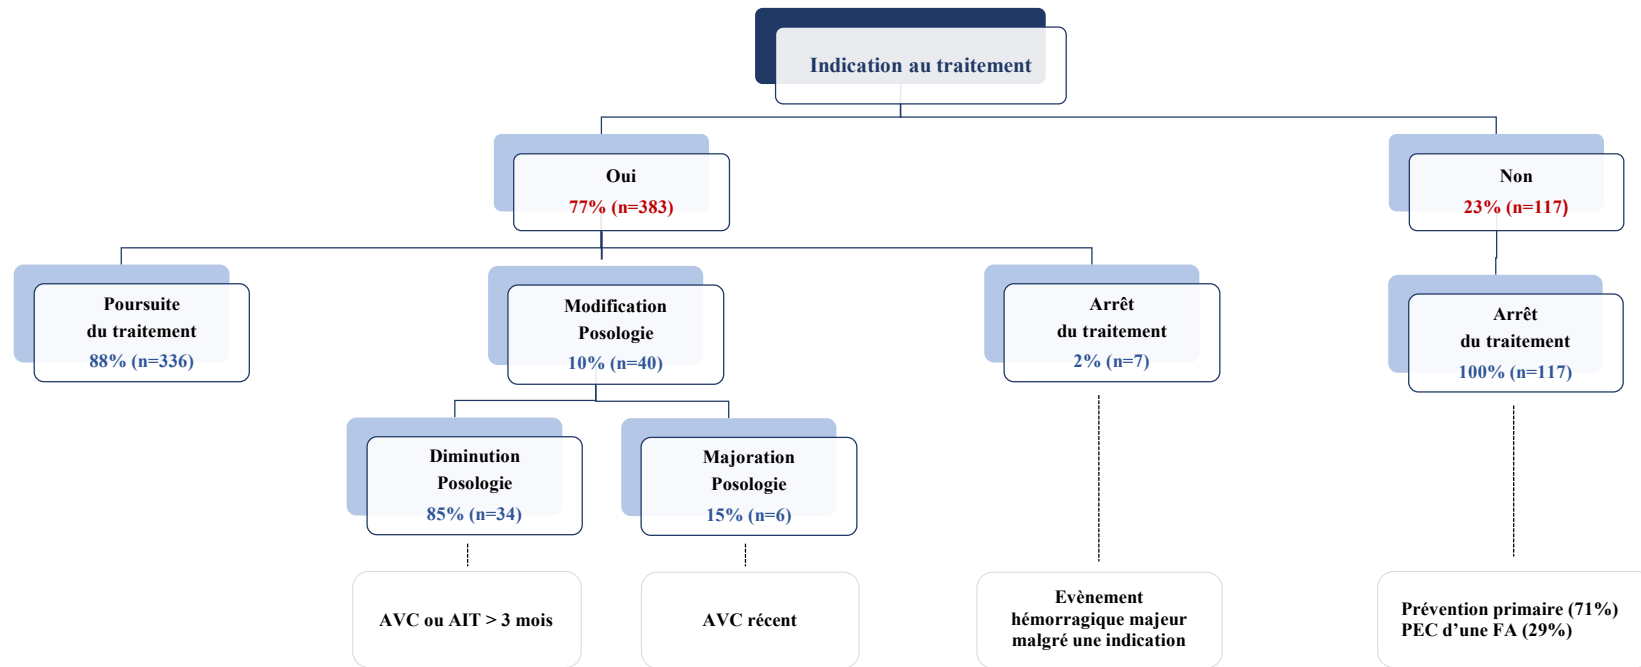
Indication au traitement

Oui
77% (n=383)

Non
23% (n=117)

Poursuite
du traitement
88% (n=336)

Modification
Posologie
10% (n=40)

Arrêt
du traitement
2% (n=7)

Arrêt
du traitement
100% (n=117)

Diminution
Posologie
85% (n=34)

Majoration
Posologie
15% (n=6)

AVC ou AIT > 3 mois

AVC récent

Evènement
hémorragique majeur
malgré une indication

Prévention primaire (71%)
PEC d'une FA (29%)